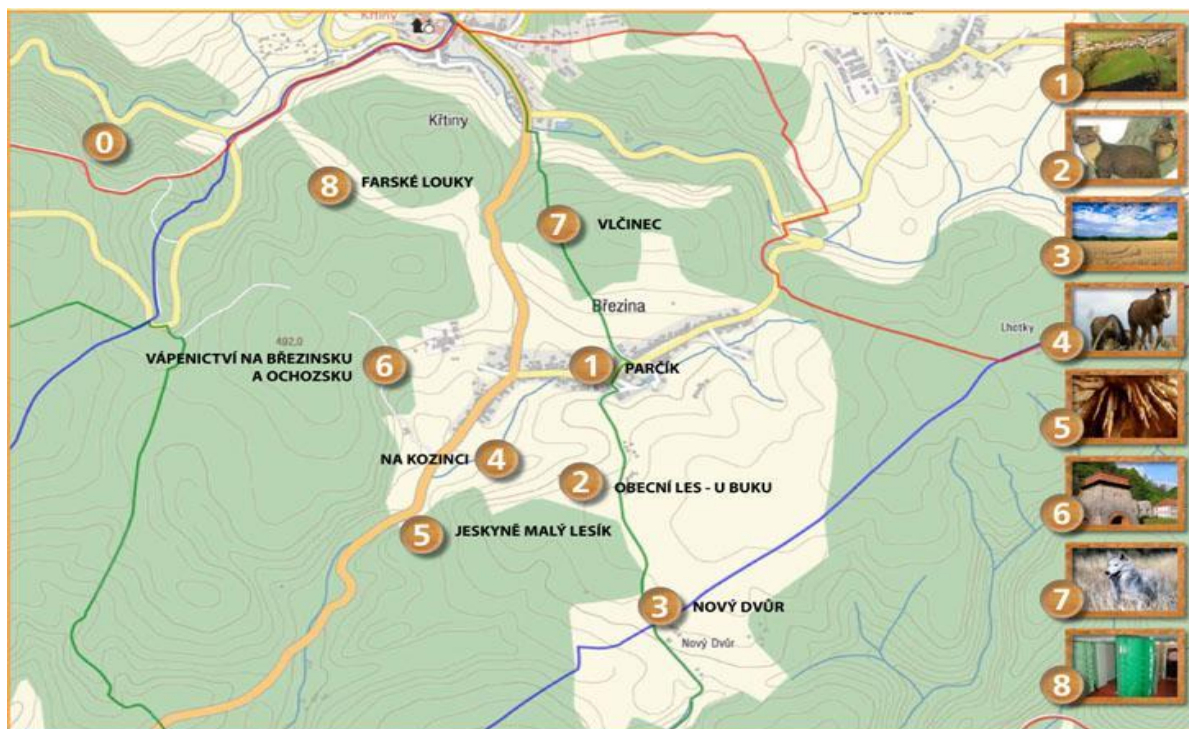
Křtiny

Křtiny

0

8 FARSKÉ LOUKY

7 VLČINEC

Březina

492,0

VÁPENICTVÍ NA BŘEZINSKU A OCHOZSKU 6

1 PARČÍK

NA KOZINCI 4

2 OBECNÍ LES - U BUKU

5 JESKYNĚ MALÝ LESÍK

3 NOVÝ DVŮR

Nový Dvůr

Lhotky

1

2

3

4

5

6

7

8